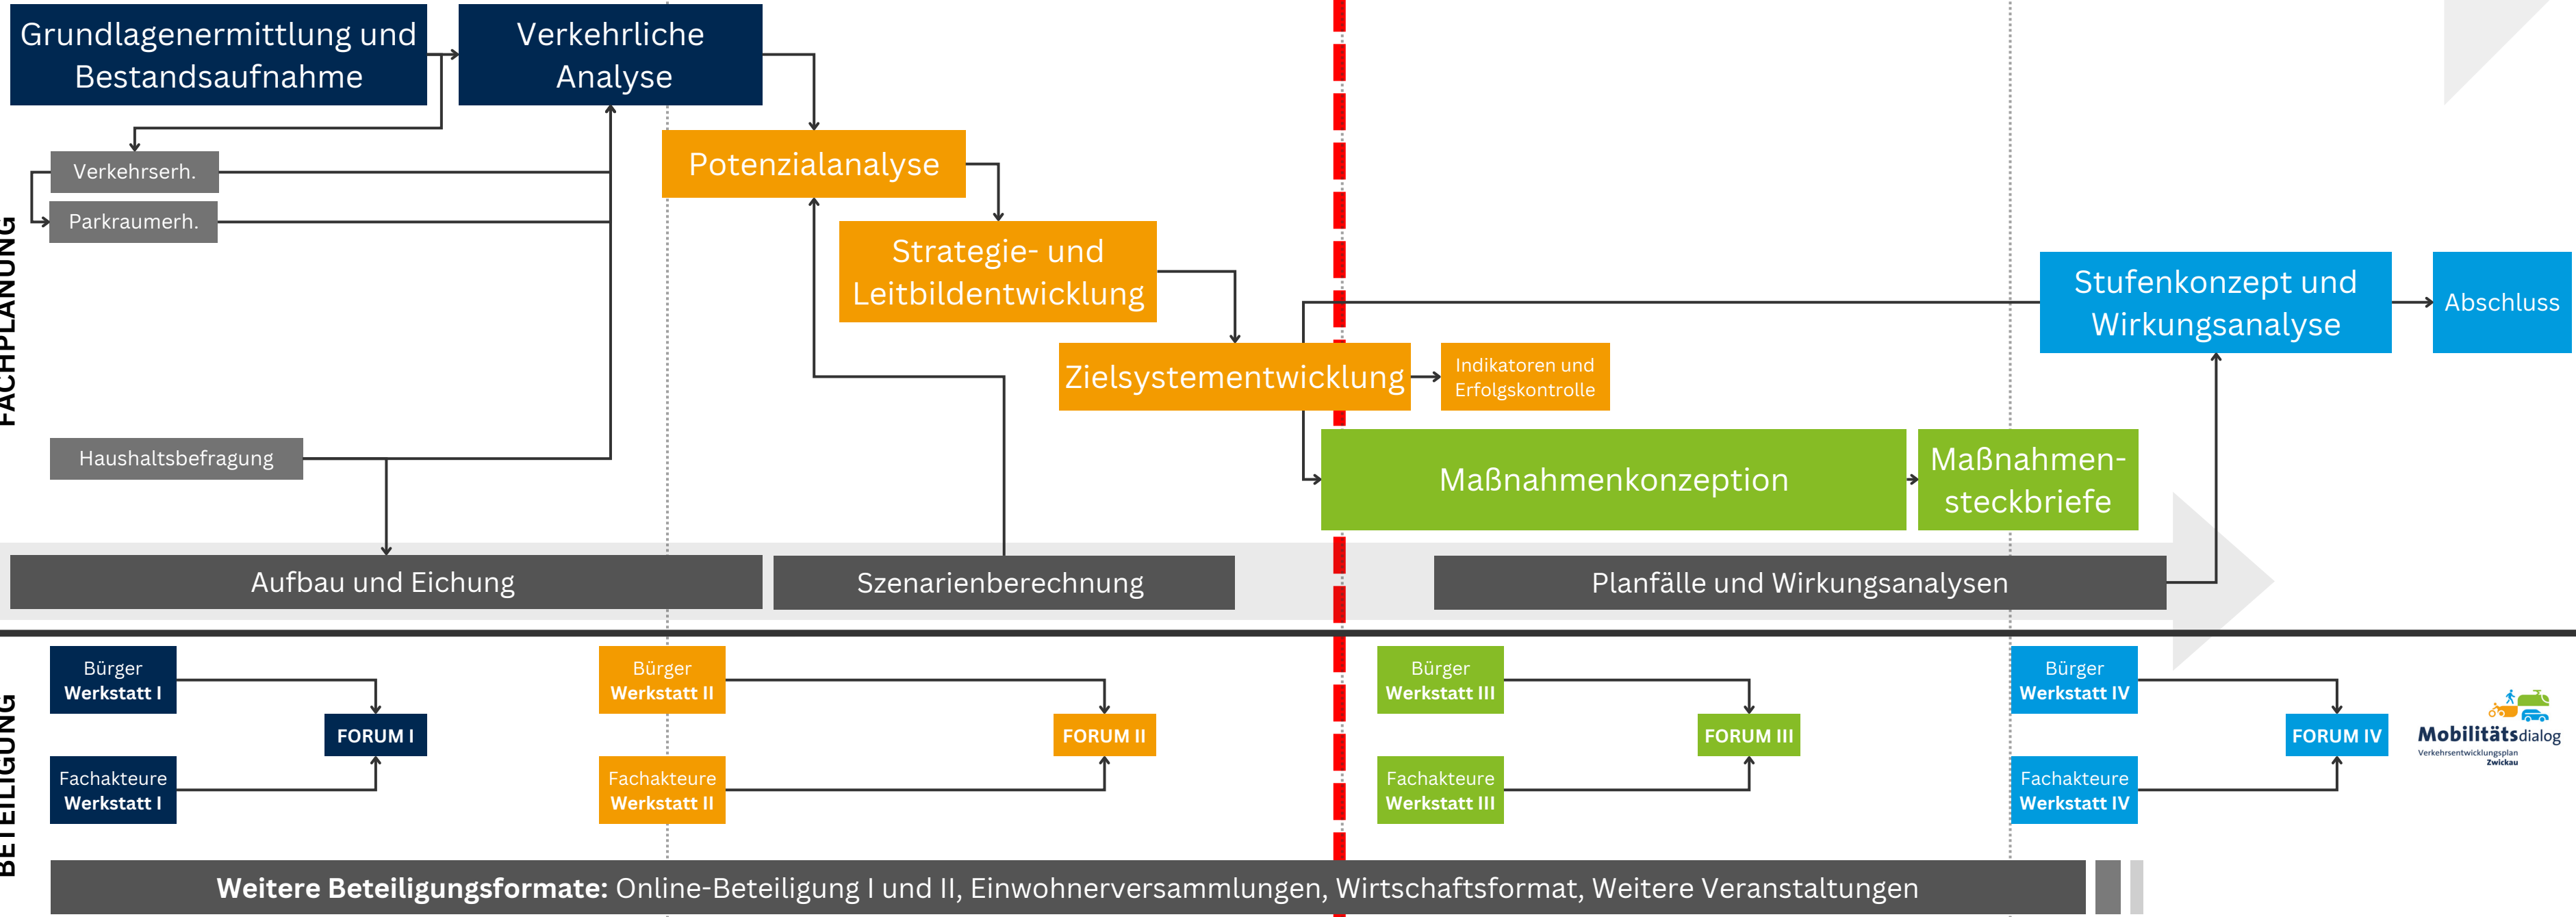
Grundlagenermittlung und Bestandsaufnahme

Verkehrliche Analyse

FACHPLANUNG

Verkehrserh.

Parkraumerh.

Potenzialanalyse

Strategie- und Leitbildentwicklung

Zielsystementwicklung

Indikatoren und Erfolgskontrolle

Stufenkonzept und Wirkungsanalyse

Abschluss

Haushaltsbefragung

Maßnahmenkonzeption

Maßnahmen-steckbriefe

Aufbau und Eichung

Szenarienberechnung

Planfälle und Wirkungsanalysen

BETEILIGUNG

Bürger Werkstatt I

FORUM I

Fachakteure Werkstatt I

Bürger Werkstatt II

FORUM II

Fachakteure Werkstatt II

Bürger Werkstatt III

FORUM III

Fachakteure Werkstatt III

Bürger Werkstatt IV

FORUM IV

Fachakteure Werkstatt IV

Mobilitätsdialog
Verkehrsentwicklungsplan Zwickau

Weitere Beteiligungsformate: Online-Beteiligung I und II, Einwohnerversammlungen, Wirtschaftsformat, Weitere Veranstaltungen